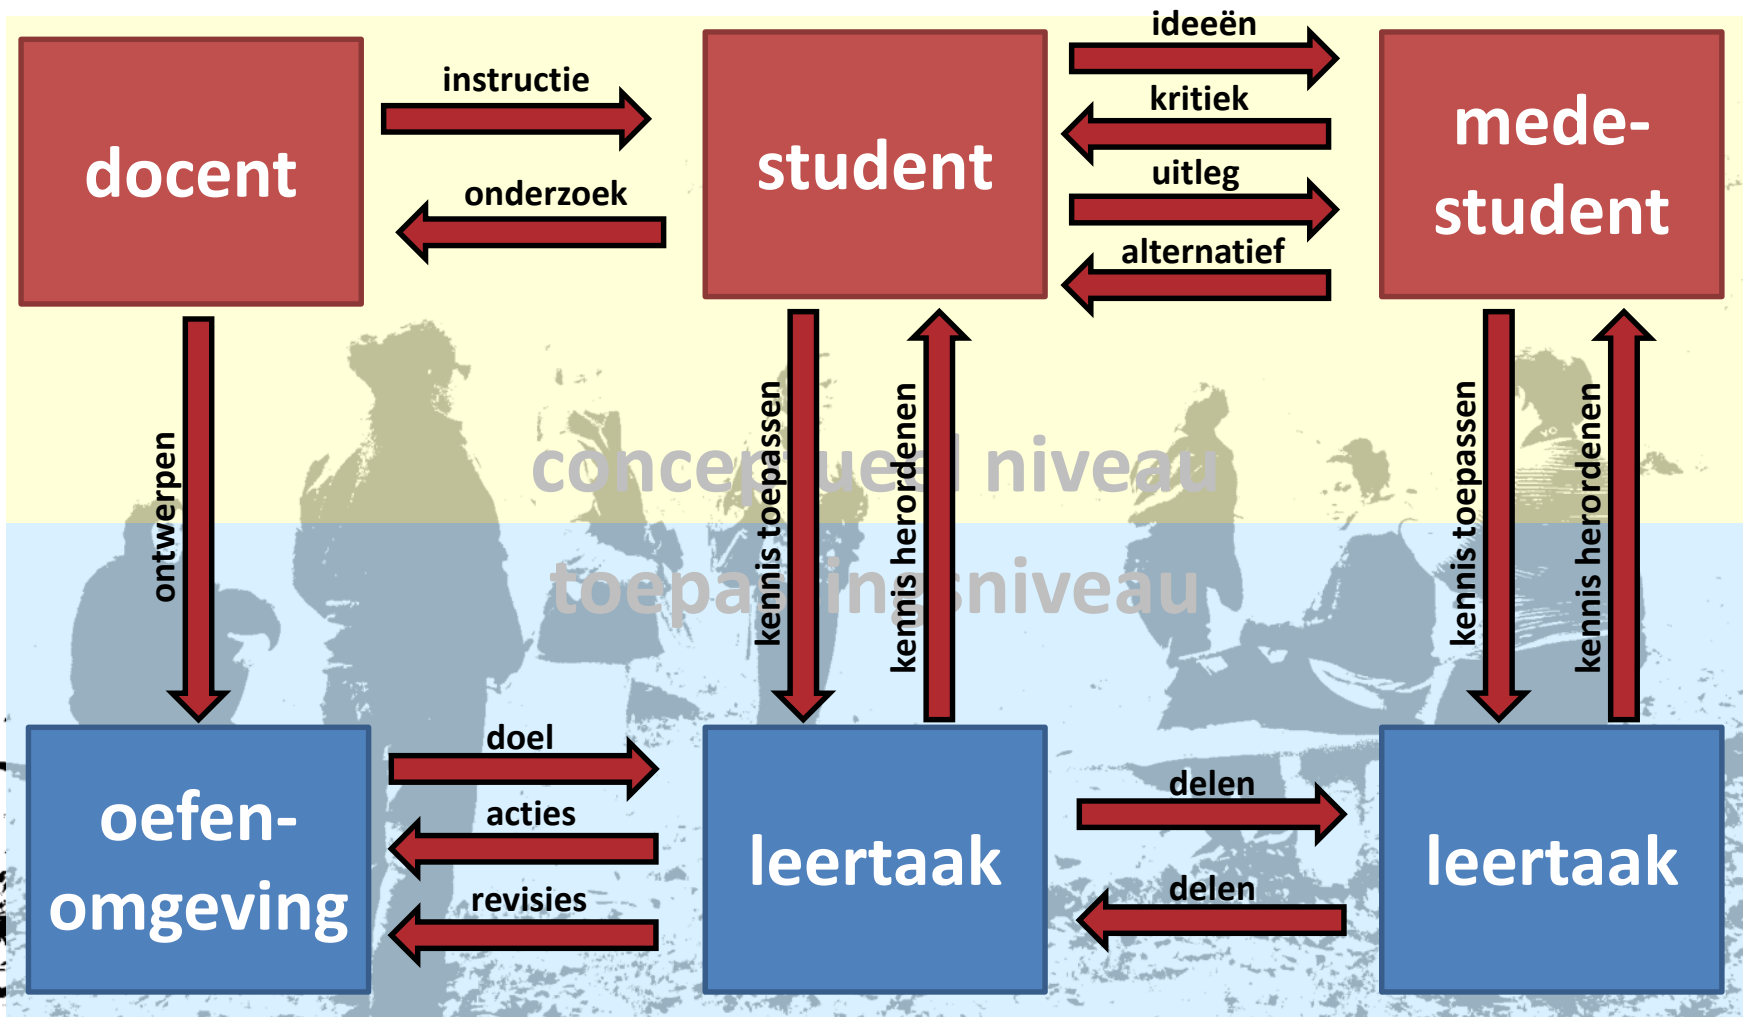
docent

instructie

onderzoek

student

ideeën

kritiek

uitleg

alternatief

mede-student

ontwerpen

kennis toepassen

kennis herordenen

conceptueel niveau

toepassingsniveau

kennis toepassen

kennis herordenen

oefen-omgeving

doel

acties

revisies

leertaak

delen

delen

leertaak